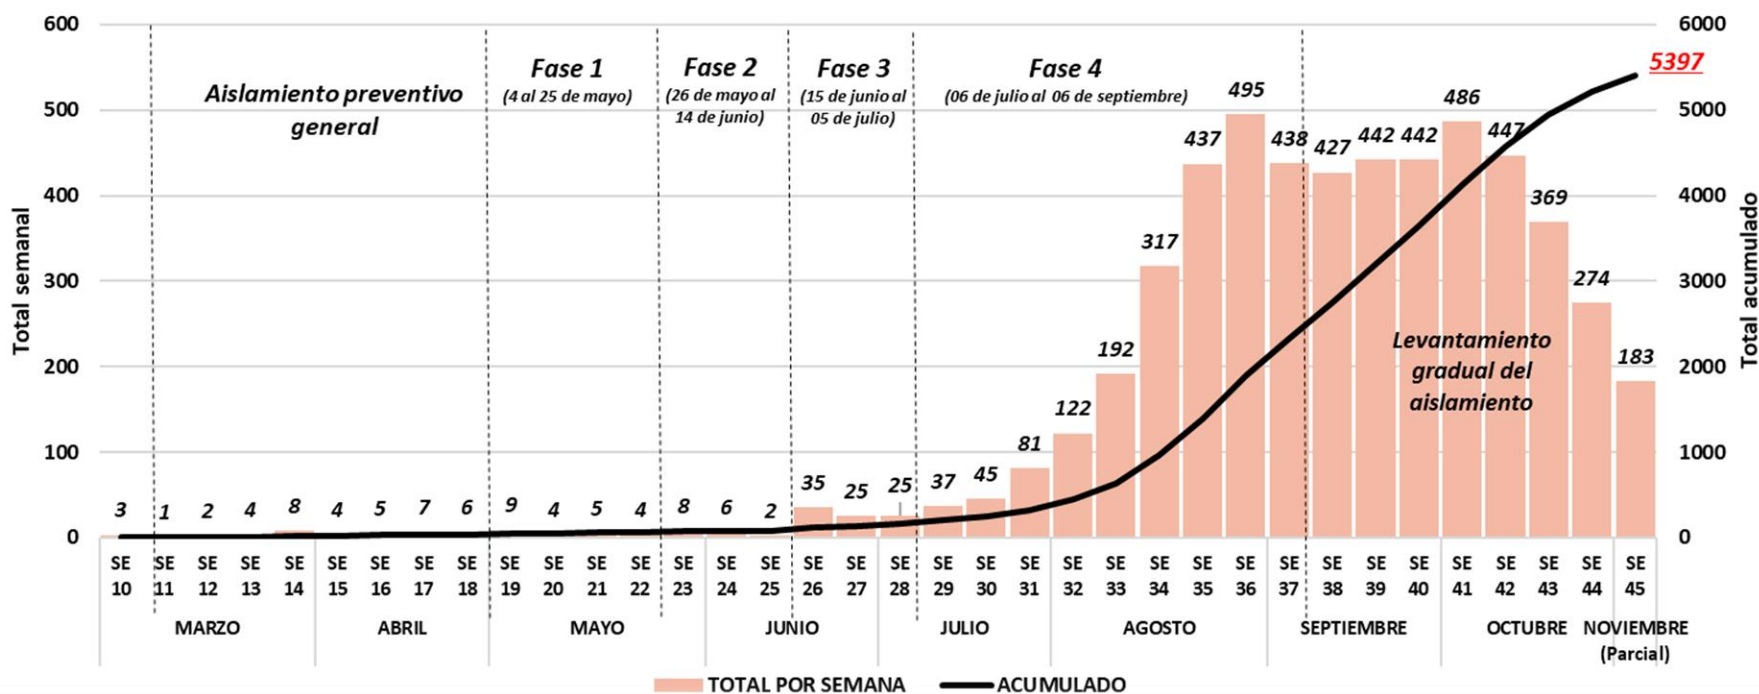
600
500
400
300
200
100
0
Total semanal

6000
5000
4000
3000
2000
1000
0
Total acumulado

Aislamiento preventivo general

Fase 1
(4 al 25 de mayo)

Fase 2
(26 de mayo al 14 de junio)

Fase 3
(15 de junio al 05 de julio)

Fase 4
(06 de julio al 06 de septiembre)

5397

Levantamiento gradual del aislamiento

3 1 2 4 8 4 5 7 6 9 4 5 4 8 6 2 35 25 25 37 45 81 122 192 317 437 495 438 427 442 442 486 447 369 274 183

SE 10 SE 11 SE 12 SE 13 SE 14 SE 15 SE 16 SE 17 SE 18 SE 19 SE 20 SE 21 SE 22 SE 23 SE 24 SE 25 SE 26 SE 27 SE 28 SE 29 SE 30 SE 31 SE 32 SE 33 SE 34 SE 35 SE 36 SE 37 SE 38 SE 39 SE 40 SE 41 SE 42 SE 43 SE 44 SE 45

MARZO ABRIL MAYO JUNIO JULIO AGOSTO SEPTIEMBRE OCTUBRE NOVIEMBRE (Parcial)

TOTAL POR SEMANA
ACUMULADO